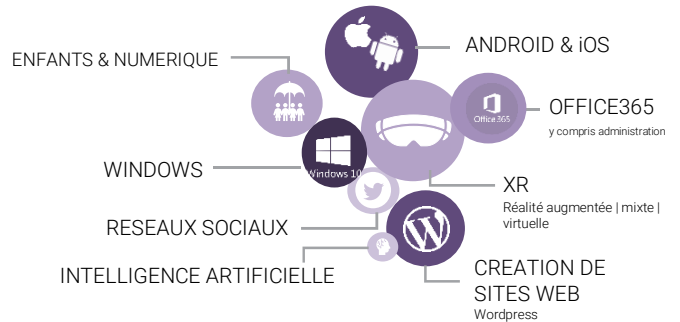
ENFANTS & NUMERIQUE

ANDROID & iOS

OFFICE365
y compris administration

Office 365

WINDOWS

Windows 10

XR
Réalité augmentée | mixte | virtuelle

RESEAUX SOCIAUX

INTELLIGENCE ARTIFICIELLE

CREATION DE SITES WEB
Wordpress